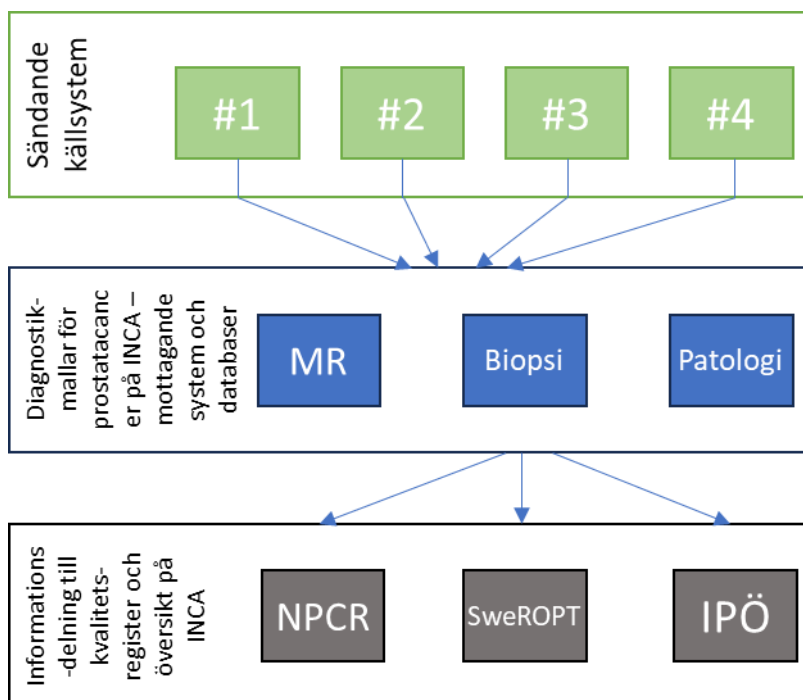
Sändande källsystem

#1

#2

#3

#4

Diagnostik-mallar för prostatacancer på INCA – mottagande system och databaser

MR

Biopsi

Patologi

Informations-delning till kvalitets-register och översikt på INCA

NPCR

SweROPT

IPÖ